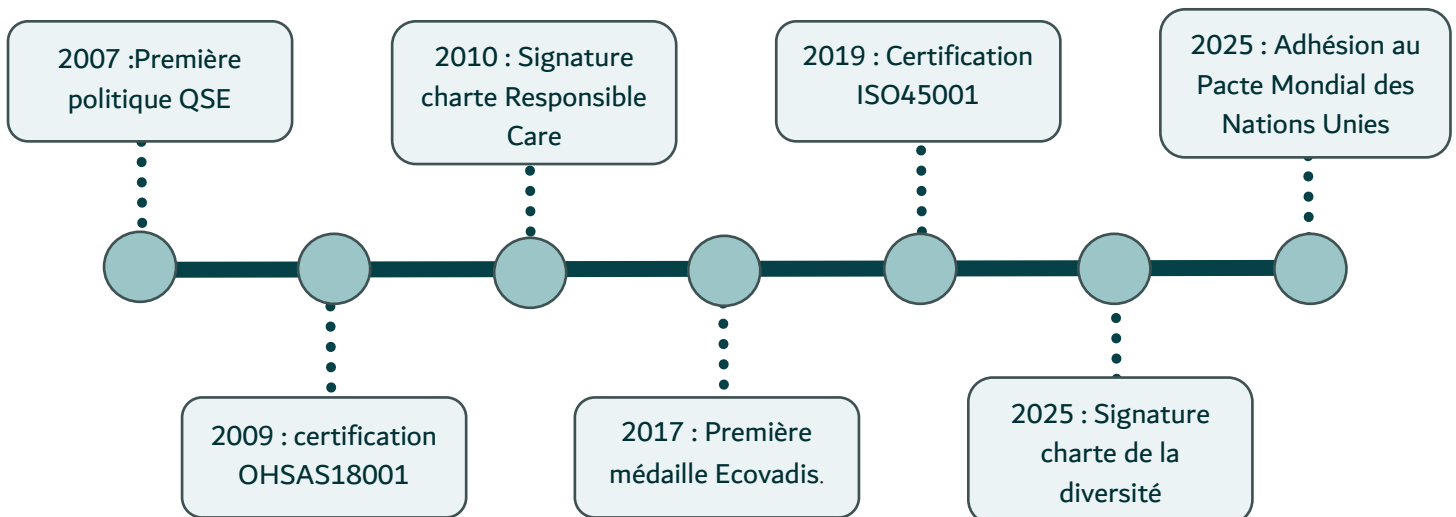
2007 :Première politique QSE

2009 : certification OHSAS18001

2010 : Signature charte Responsible Care

2017 : Première médaille Ecovadis.

2019 : Certification ISO45001

2025 : Signature charte de la diversité

2025 : Adhésion au Pacte Mondial des Nations Unies